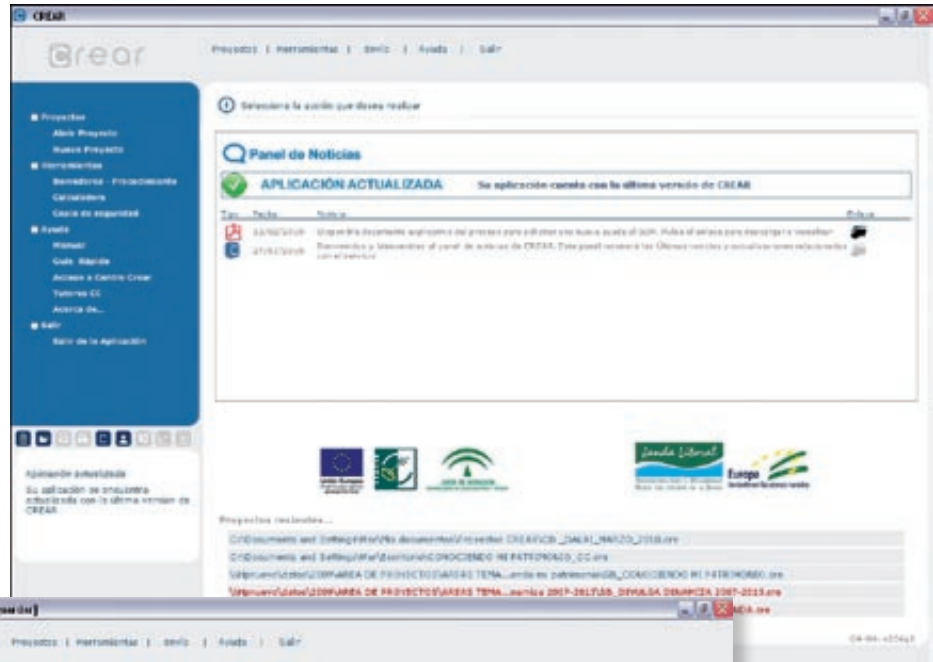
CREAR

crear

Proyectos | Herramientas | Envío | Ayuda | Salir

Proyectos
Abrir Proyecto
Nuevo Proyecto
Herramientas
Borradores - Procedimiento
Calculadora
Copia de seguridad
Ayuda
Manual
Guía Rápida
Acceso a Centro Crear
Tutores CC
Acerca de...
Salir
Salir de la Aplicación

Aplicación actualizada
Su aplicación se encuentra actualizada con la última versión de CREAR.

Seleccione la acción que desea realizar

Panel de Noticias

APLICACIÓN ACTUALIZADA
Su aplicación cuenta con la última versión de CREAR

| Tipo | Fecha | Noticia | Enlace |
|---|---|---|---|
| | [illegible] | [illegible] | |
| | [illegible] | Bienvenidos y bienvenidas al panel de noticias de CREAR. Este panel recoge las últimas noticias y actualizaciones relacionadas con el servicio | |

Proyectos recientes...

C:\Documents and Settings\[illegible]\Mis documentos\Proyectos CREAR\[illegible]_MARZO_2010.cre
C:\Documents and Settings\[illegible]\Escritorio\CONOCIENDO MI PATRIMONIO_CC.cre
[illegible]\AREA DE PROYECTOS\AREAS TEMA...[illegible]_CONOCIENDO MI PATRIMONIO.cre
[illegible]\AREA DE PROYECTOS\AREAS TEMA...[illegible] 2007-2013\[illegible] 2007-2013.cre
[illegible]DA.cre

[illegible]

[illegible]

Proyectos | Herramientas | Envío | Ayuda | Salir